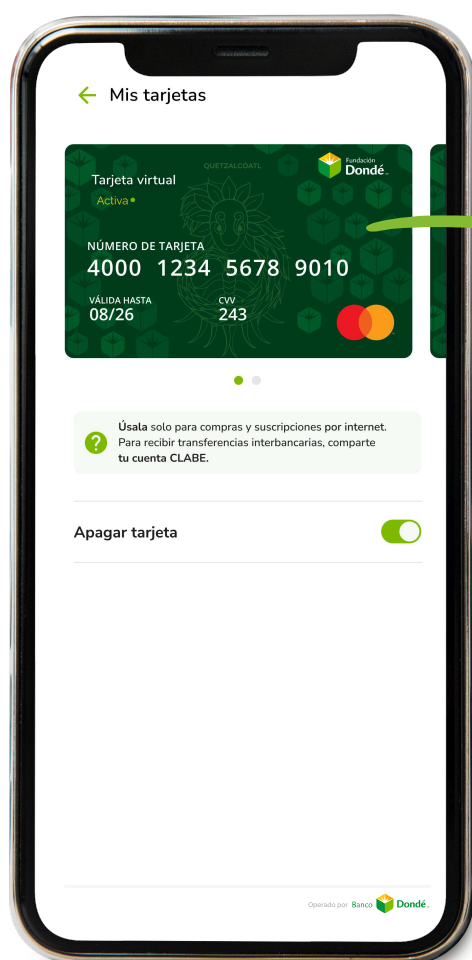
Mis tarjetas

QUETZALCOATL

Fundación Dondé.

Tarjeta virtual
Activa

NÚMERO DE TARJETA
4000 1234 5678 9010

VÁLIDA HASTA
08/26

CVV
243

Úsala solo para compras y suscripciones por internet. Para recibir transferencias interbancarias, comparte tu cuenta CLABE.

Apagar tarjeta

Operado por Banco Dondé.